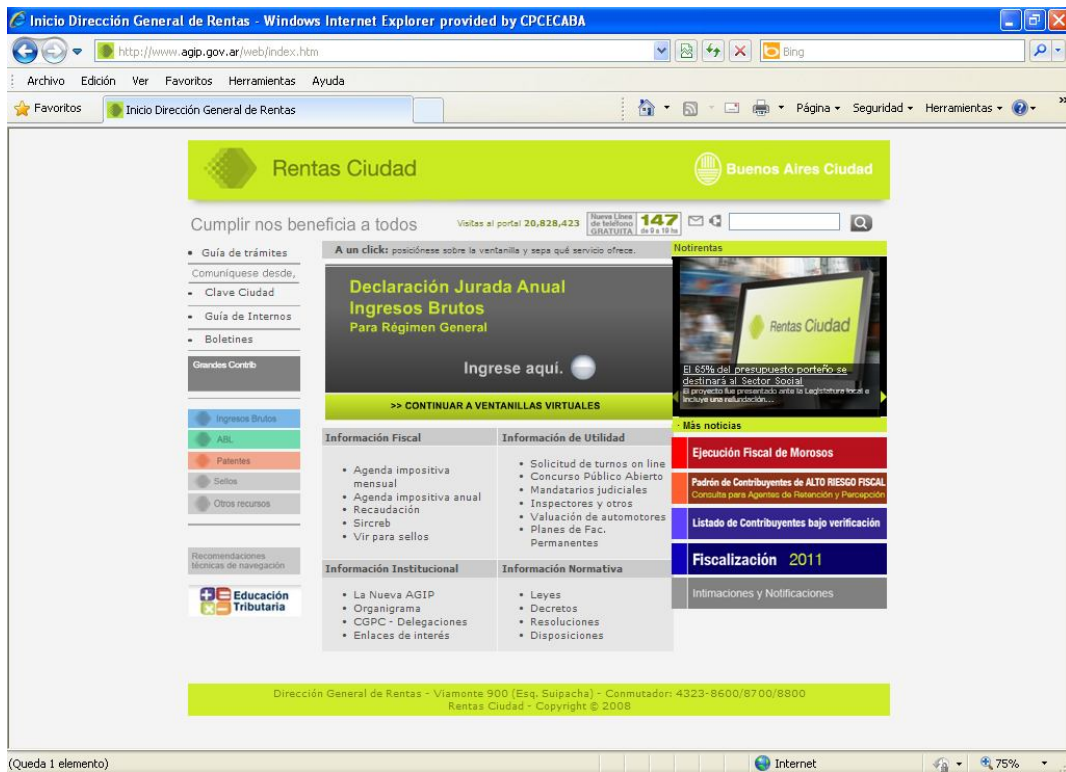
Inicio Dirección General de Rentas - Windows Internet Explorer provided by CPCECABA

http://www.agip.gov.ar/web/index.htm

Bing

Archivo Edición Ver Favoritos Herramientas Ayuda

Favoritos Inicio Dirección General de Rentas

Página Seguridad Herramientas

Rentas Ciudad

Buenos Aires Ciudad

Cumplir nos beneficia a todos

Visitas al portal 20,828,423

Nueva Línea de teléfono GRATUITA 147 de 9 a 18 hs

- Guía de trámites
Comuníquese desde,
- Clave Ciudad
- Guía de Internos
- Boletines

Grandes Contrib

Ingresos Brutos
ABL
Patentes
Sellos
Otros recursos

Recomendaciones técnicas de navegación

Educación Tributaria

A un click: posiciónese sobre la ventanilla y sepa qué servicio ofrece.

Declaración Jurada Anual
Ingresos Brutos
Para Régimen General

Ingrese aquí.

>> CONTINUAR A VENTANILLAS VIRTUALES

| Información Fiscal | Información de Utilidad |
|---|---|
| • Agenda impositiva mensual<br>• Agenda impositiva anual<br>• Recaudación<br>• Sircreb<br>• Vir para sellos | • Solicitud de turnos on line<br>• Concurso Público Abierto<br>• Mandatarios judiciales<br>• Inspectores y otros<br>• Valuación de automotores<br>• Planes de Fac. Permanentes |

| Información Institucional | Información Normativa |
|---|---|
| • La Nueva AGIP<br>• Organigrama<br>• CGPC - Delegaciones<br>• Enlaces de interés | • Leyes<br>• Decretos<br>• Resoluciones<br>• Disposiciones |

Notirentas

Rentas Ciudad

El 65% del presupuesto porteño se destinará al Sector Social
El proyecto fue presentado ante la Legislatura local e incluye una refundación...

· Más noticias

Ejecución Fiscal de Morosos

Padrón de Contribuyentes de ALTO RIESGO FISCAL
Consulta para Agentes de Retención y Percepción

Listado de Contribuyentes bajo verificación

Fiscalización 2011

Intimaciones y Notificaciones

Dirección General de Rentas - Viamonte 900 (Esq. Suipacha) - Conmutador: 4323-8600/8700/8800
Rentas Ciudad - Copyright © 2008

(Queda 1 elemento)

Internet

75%